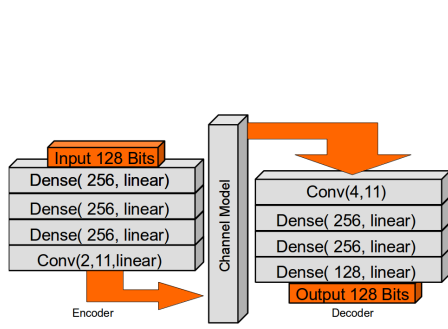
Input 128 Bits
Dense( 256, linear)
Dense( 256, linear)
Dense( 256, linear)
Conv(2,11,linear)
Encoder

Channel Model

Conv(4,11)
Dense( 256, linear)
Dense( 256, linear)
Dense( 128, linear)
Output 128 Bits
Decoder